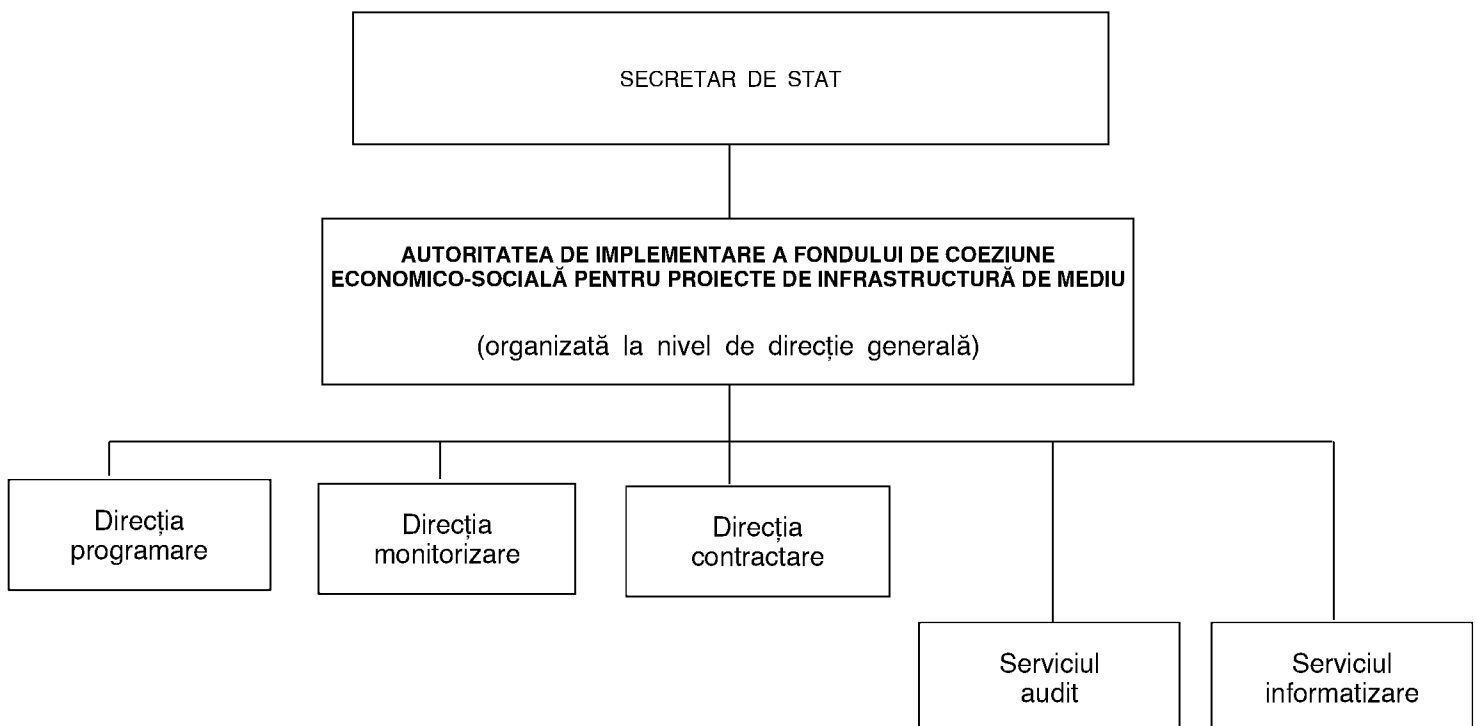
SECRETAR DE STAT

AUTORITATEA DE IMPLEMENTARE A FONDULUI DE COEZIUNE ECONOMICO-SOCIALĂ PENTRU PROIECTE DE INFRASTRUCTURĂ DE MEDIU

(organizată la nivel de direcție generală)

Direcția programare

Direcția monitorizare

Direcția contractare

Serviciul audit

Serviciul informatizare